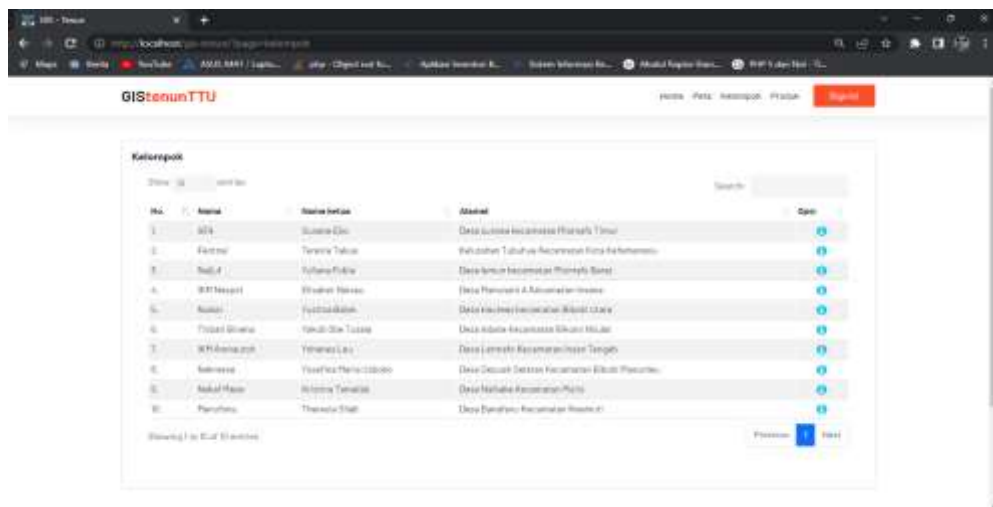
GIS - Tenun

localhost

Maps Berita YouTube

GIStenunTTU

Home Peta Kelompok Produk Sign In

Kelompok

Show 10 entries

Search:

| No. | Nama | Nama ketua | Alamat | Opsi |
|---|---|---|---|---|
| 1. | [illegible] | Susana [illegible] | Desa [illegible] Kecamatan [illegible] Timur | |
| 2. | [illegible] | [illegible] | Kelurahan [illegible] Kecamatan Kota Kefamenanu | |
| 3. | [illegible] | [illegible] | Desa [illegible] Kecamatan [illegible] Barat | |
| 4. | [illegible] | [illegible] | Desa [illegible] Kecamatan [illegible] | |
| 5. | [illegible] | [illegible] | Desa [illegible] Kecamatan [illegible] Utara | |
| 6. | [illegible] | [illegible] | Desa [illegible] Kecamatan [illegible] | |
| 7. | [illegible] | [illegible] | Desa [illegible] Kecamatan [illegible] Tengah | |
| 8. | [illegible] | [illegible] | Desa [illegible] Kecamatan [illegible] | |
| 9. | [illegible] | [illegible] | Desa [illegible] Kecamatan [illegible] | |
| 10. | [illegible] | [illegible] | Desa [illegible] Kecamatan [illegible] | |

Showing 1 to 10 of 10 entries

Previous 1 Next